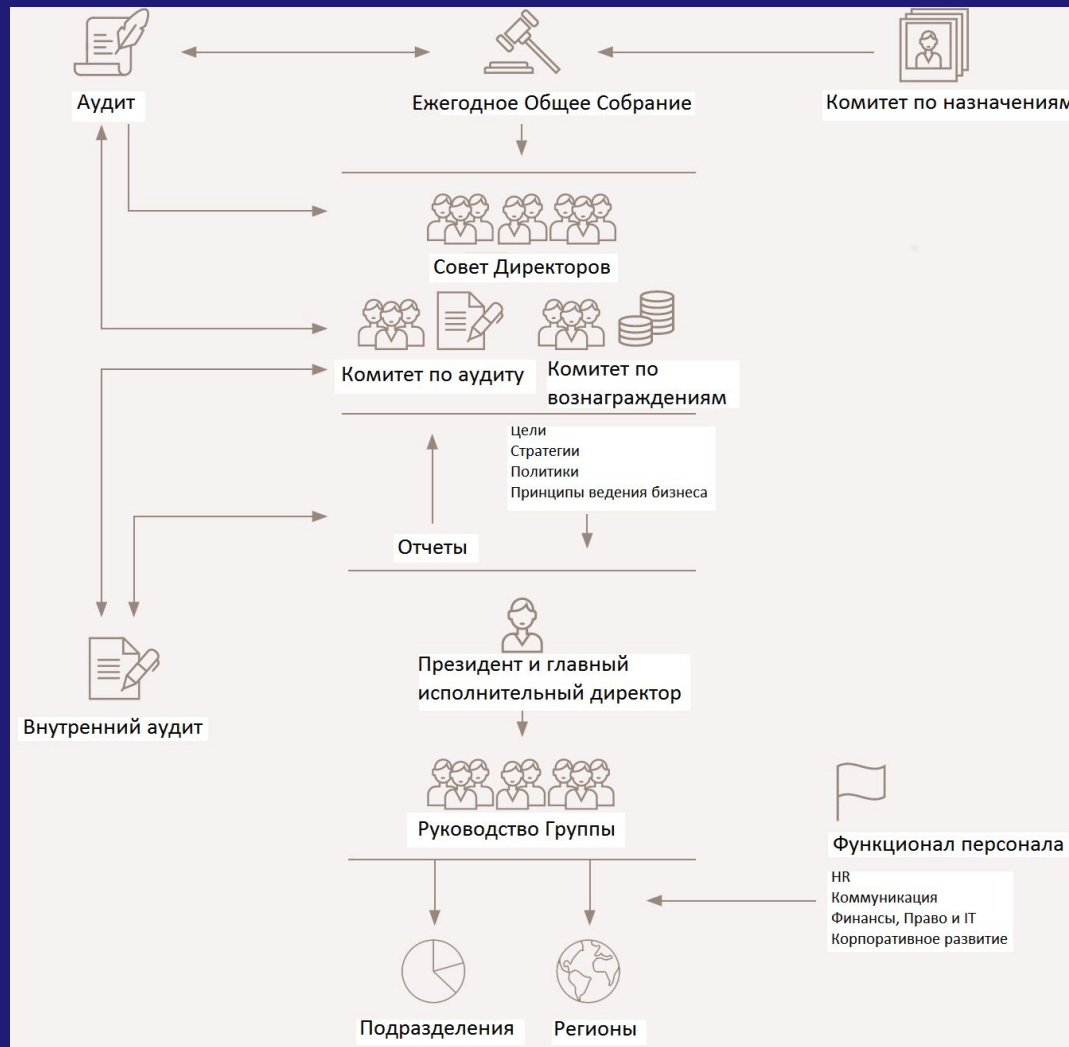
Аудит

Ежегодное Общее Собрание

Комитет по назначениям

Совет Директоров

Комитет по аудиту

Комитет по вознаграждениям

Цели
Стратегии
Политики
Принципы ведения бизнеса

Отчеты

Президент и главный исполнительный директор

Внутренний аудит

Руководство Группы

Функционал персонала

HR
Коммуникация
Финансы, Право и IT
Корпоративное развитие

Подразделения

Регионы